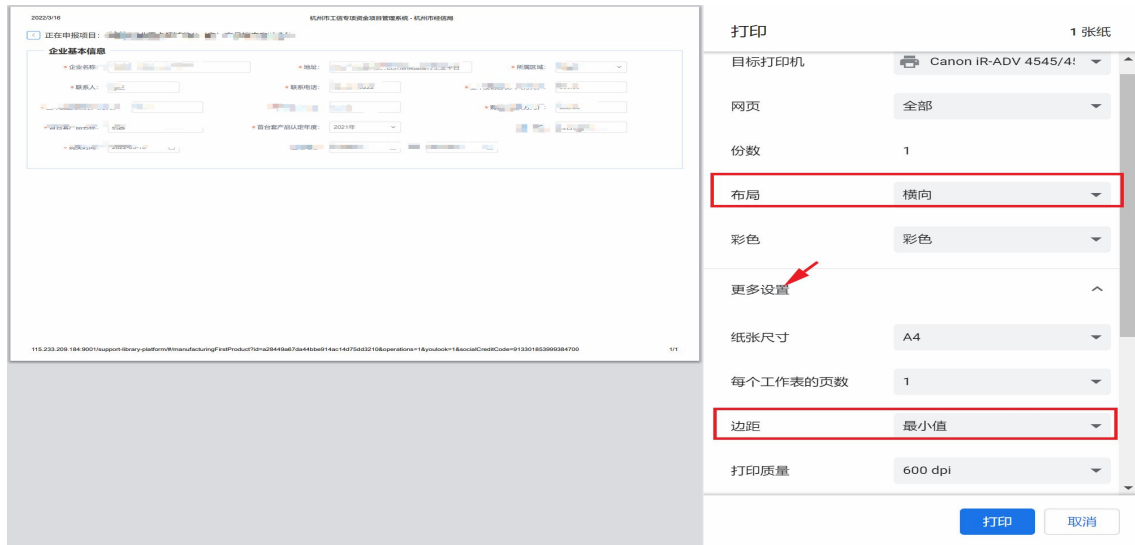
2022/3/16 杭州市工信专项资金项目管理系统 - 杭州市经信局

正在申报项目：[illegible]

企业基本信息

* 企业名称：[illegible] * 地址：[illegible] * 所属区域：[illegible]

* 联系人：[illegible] * 联系电话：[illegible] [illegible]

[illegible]

* 首台套产品认定年度： 2021年 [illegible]

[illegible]

115.233.209.184:9001/support-library-platform/#/manufacturingFirstProduct?id=a28449a67da44bbe914ac14d75dd3210&operations=1&youlook=1&socialCreditCode=913301853999384700 1/1

打印 1 张纸

目标打印机 Canon iR-ADV 4545/4!

网页 全部

份数 1

布局 横向

彩色 彩色

更多设置

纸张尺寸 A4

每个工作表的页数 1

边距 最小值

打印质量 600 dpi

打印 取消